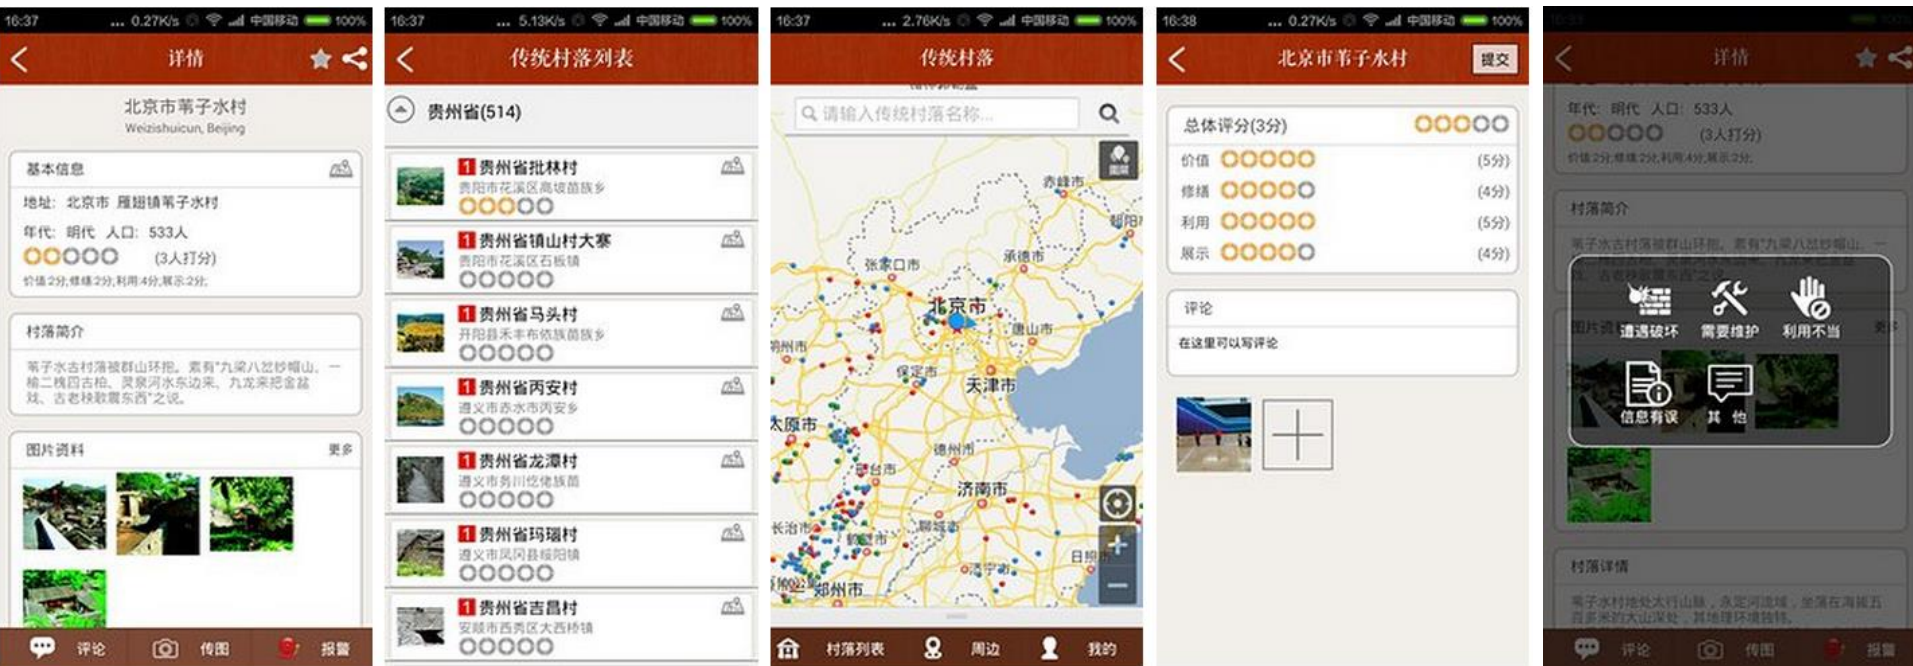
16:37 0.27K/s 中国移动 100%

详情

北京市苇子水村
Weizishuicun, Beijing

基本信息

地址：北京市 雁翅镇苇子水村

年代：明代 人口：533人

(3人打分)

价值2分,修缮2分,利用4分,展示2分;

村落简介

苇子水古村落被群山环抱。素有"九梁八岔沙帽山，一楠二槐四古柏，灵泉河水东边来，九龙来把金盆戏，古老楼歌震东西"之说。

图片资料 更多

评论 传图 报警

16:37 5.13K/s 中国移动 100%

传统村落列表

贵州省(514)

1 贵州省批林村
贵阳市花溪区高坡苗族乡

1 贵州省镇山村大寨
贵阳市花溪区石板镇

1 贵州省马头村
开阳县禾丰布依族苗族乡

1 贵州省丙安村
遵义市赤水市丙安乡

1 贵州省龙潭村
遵义市务川仡佬族苗

1 贵州省玛瑙村
遵义市凤冈县绥阳镇

1 贵州省吉昌村
安顺市西秀区大西桥镇

16:37 2.76K/s 中国移动 100%

传统村落

请输入传统村落名称...

图层

赤峰市

张家口市

承德市

北京市

唐山市

朔州市

保定市

天津市

太原市

德州市

邢台市

济南市

长治市

聊城

日照

郑州市

村落列表 周边 我的

16:38 0.27K/s 中国移动 100%

北京市苇子水村 提交

总体评分(3分)

价值 (5分)

修缮 (4分)

利用 (5分)

展示 (4分)

评论

在这里可以写评论

详情

年代：明代 人口：533人

(3人打分)

价值2分,修缮2分,利用4分,展示2分;

村落简介

遭遇破坏 需要维护 利用不当

信息有误 其他

村落详情

苇子水村地处大行山脉，永定河流域，坐落在海拔五百多米的大山深处，其地理环境独特。

评论 传图 报警